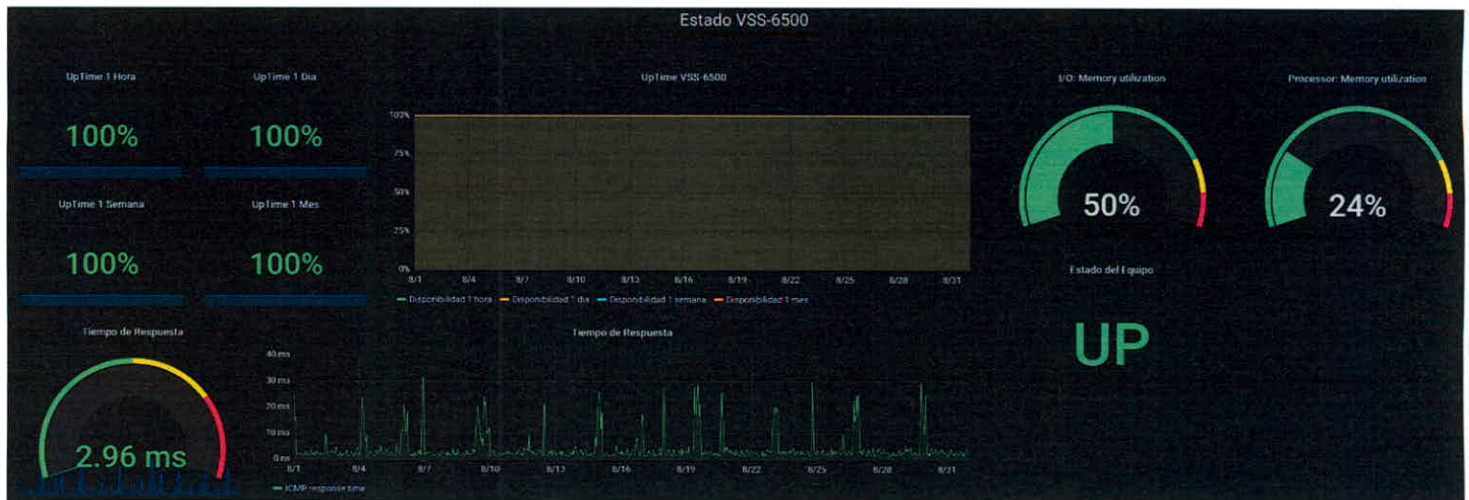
Estado VSS-6500

UpTime 1 Hora
100%

UpTime 1 Dia
100%

UpTime 1 Semana
100%

UpTime 1 Mes
100%

UpTime VSS-6500
100%
75%
50%
25%
0%
8/1 8/4 8/7 8/10 8/13 8/16 8/19 8/22 8/25 8/28 8/31
— Disponibilidad 1 hora — Disponibilidad 1 dia — Disponibilidad 1 semana — Disponibilidad 1 mes

I/O: Memory utilization
50%

Processor: Memory utilization
24%

Estado del Equipo
UP

Tiempo de Respuesta
2.96 ms

Tiempo de Respuesta
40 ms
30 ms
20 ms
10 ms
0 ms
8/1 8/4 8/7 8/10 8/13 8/16 8/19 8/22 8/25 8/28 8/31
— ICMP response time